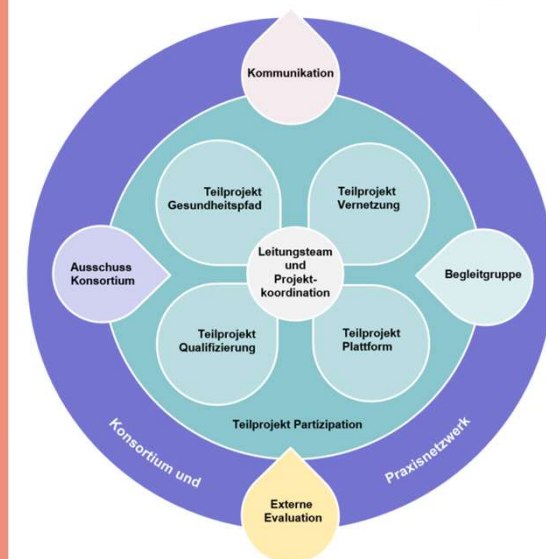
Kommunikation

Teilprojekt Gesundheitspfad

Teilprojekt Vernetzung

Ausschuss Konsortium

Leitungsteam und Projektkoordination

Begleitgruppe

Teilprojekt Qualifizierung

Teilprojekt Plattform

Teilprojekt Partizipation

Konsortium und Praxisnetzwerk

Externe Evaluation